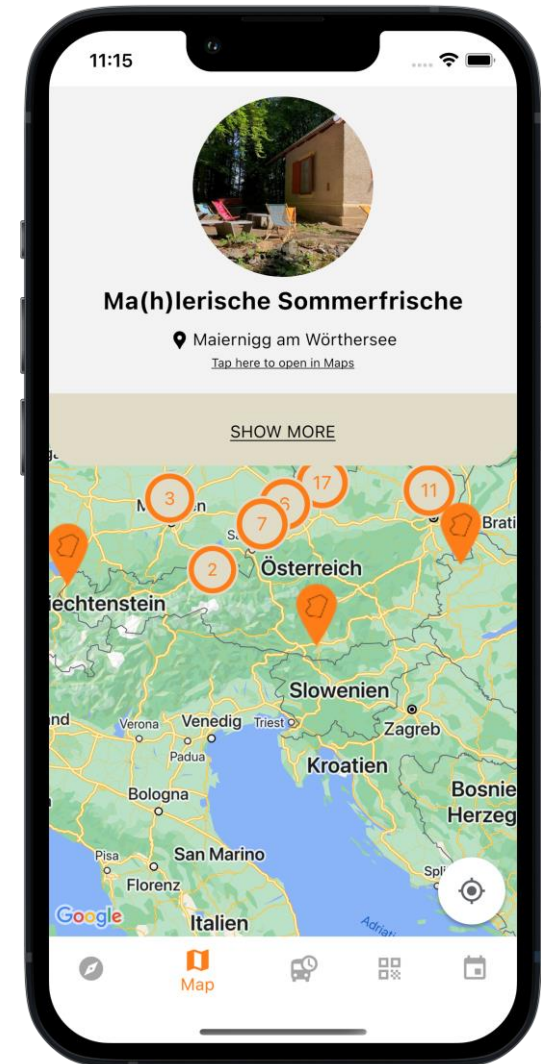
11:15

Ma(h)lerische Sommerfrische

Maiernigg am Wörthersee

Tap here to open in Maps

SHOW MORE

3
6
17
11
7
2
Brati
Österreich
iechtenstein
Slowenien
nd
Verona
Venedig
Triest
Zagreb
Padua
Kroatien
Bologna
Bosnie
Herzeg
San Marino
Pisa
Florenz
Split
Google
Italien
Adria

Map